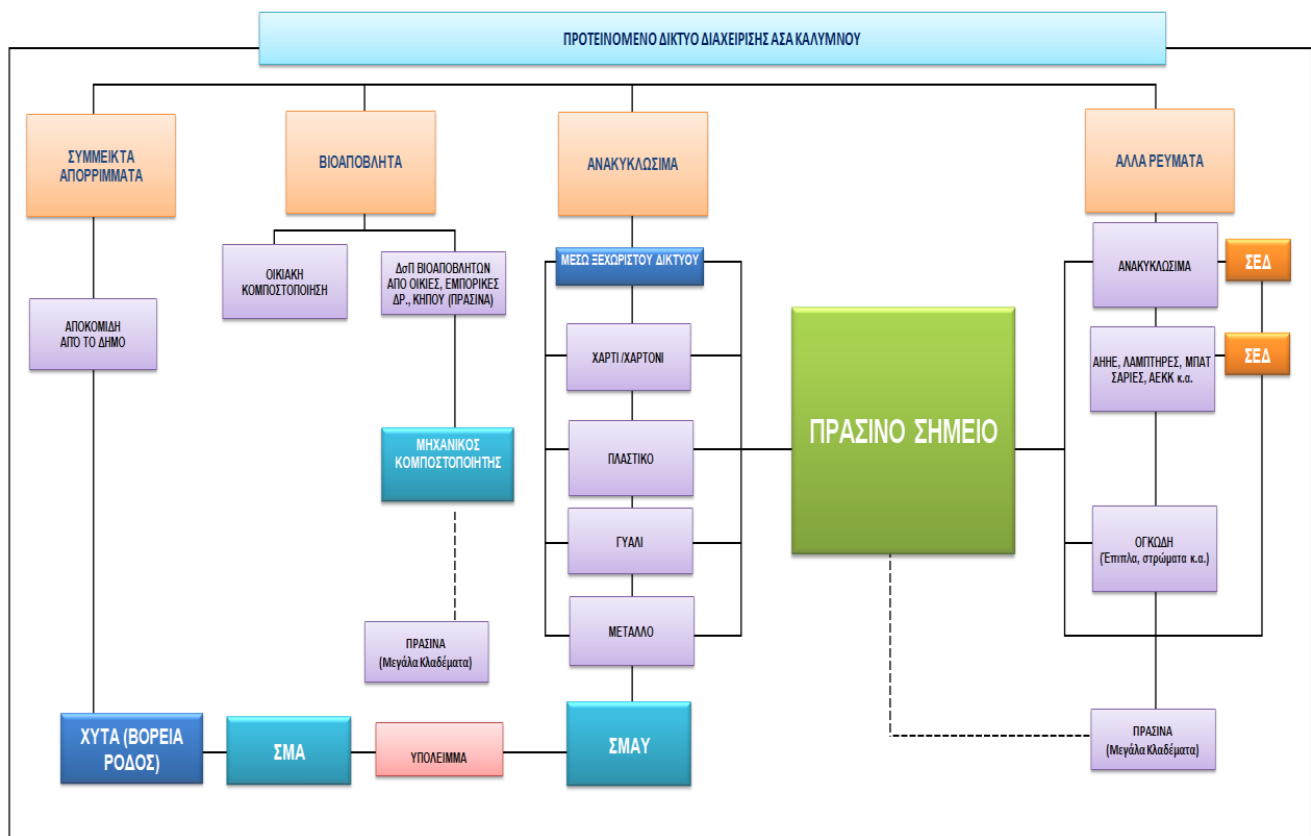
ΠΡΟΤΕΙΝΟΜΕΝΟ ΔΙΚΤΥΟ ΔΙΑΧΕΙΡΙΣΗΣ ΑΣΑ ΚΑΛΥΜΝΟΥ

ΣΥΜΜΕΙΚΤΑ ΑΠΟΡΡΙΜΜΑΤΑ

ΒΙΟΑΠΟΒΛΗΤΑ

ΑΝΑΚΥΚΛΩΣΙΜΑ

ΑΛΛΑ ΡΕΥΜΑΤΑ

ΟΙΚΙΑΚΗ ΚΟΜΠΟΣΤΟΠΟΙΗΣΗ

ΔσΠ ΒΙΟΑΠΟΒΛΗΤΩΝ ΑΠΟ ΟΙΚΙΕΣ, ΕΜΠΟΡΙΚΕΣ ΔΡ., ΚΗΠΟΥ (ΠΡΑΣΙΝΑ)

ΜΕΣΩ ΞΕΧΩΡΙΣΤΟΥ ΔΙΚΤΥΟΥ

ΑΝΑΚΥΚΛΩΣΙΜΑ

ΣΕΔ

ΑΠΟΚΟΜΙΔΗ ΑΠΟ ΤΟ ΔΗΜΟ

ΧΑΡΤΙ /ΧΑΡΤΟΝΙ

ΑΗΗΕ, ΛΑΜΠΤΗΡΕΣ, ΜΠΑΤΑΡΙΕΣ, ΑΕΚΚ κ.α.

ΣΕΔ

ΠΡΑΣΙΝΟ ΣΗΜΕΙΟ

ΜΗΧΑΝΙΚΟΣ ΚΟΜΠΟΣΤΟΠΟΙΗΤΗΣ

ΠΛΑΣΤΙΚΟ

ΓΥΑΛΙ

ΟΓΚΩΔΗ (Έπιπλα, στρώματα κ.α.)

ΜΕΤΑΛΛΟ

ΠΡΑΣΙΝΑ (Μεγάλα Κλαδέματα)

ΧΥΤΑ (ΒΟΡΕΙΑ ΡΟΔΟΣ)

ΣΜΑ

ΥΠΟΛΕΙΜΜΑ

ΣΜΑΥ

ΠΡΑΣΙΝΑ (Μεγάλα Κλαδέματα)